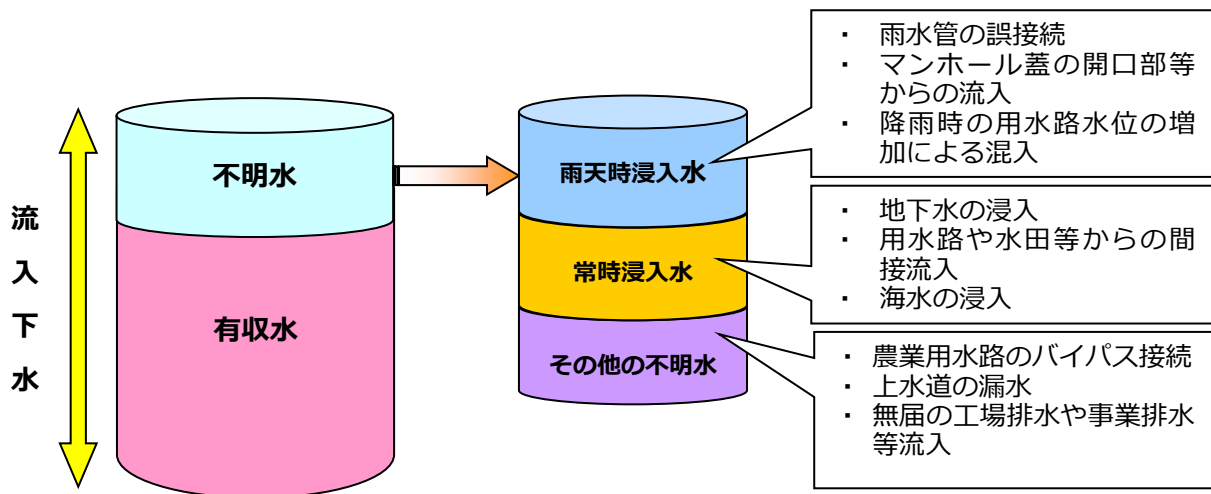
流入下水

不明水

有収水

雨天時浸入水

常時浸入水

その他の不明水

・ 雨水管の誤接続
・ マンホール蓋の開口部等からの流入
・ 降雨時の用水路水位の増加による混入

・ 地下水の浸入
・ 用水路や水田等からの間接流入
・ 海水の浸入

・ 農業用水路のバイパス接続
・ 上水道の漏水
・ 無届の工場排水や事業排水等流入